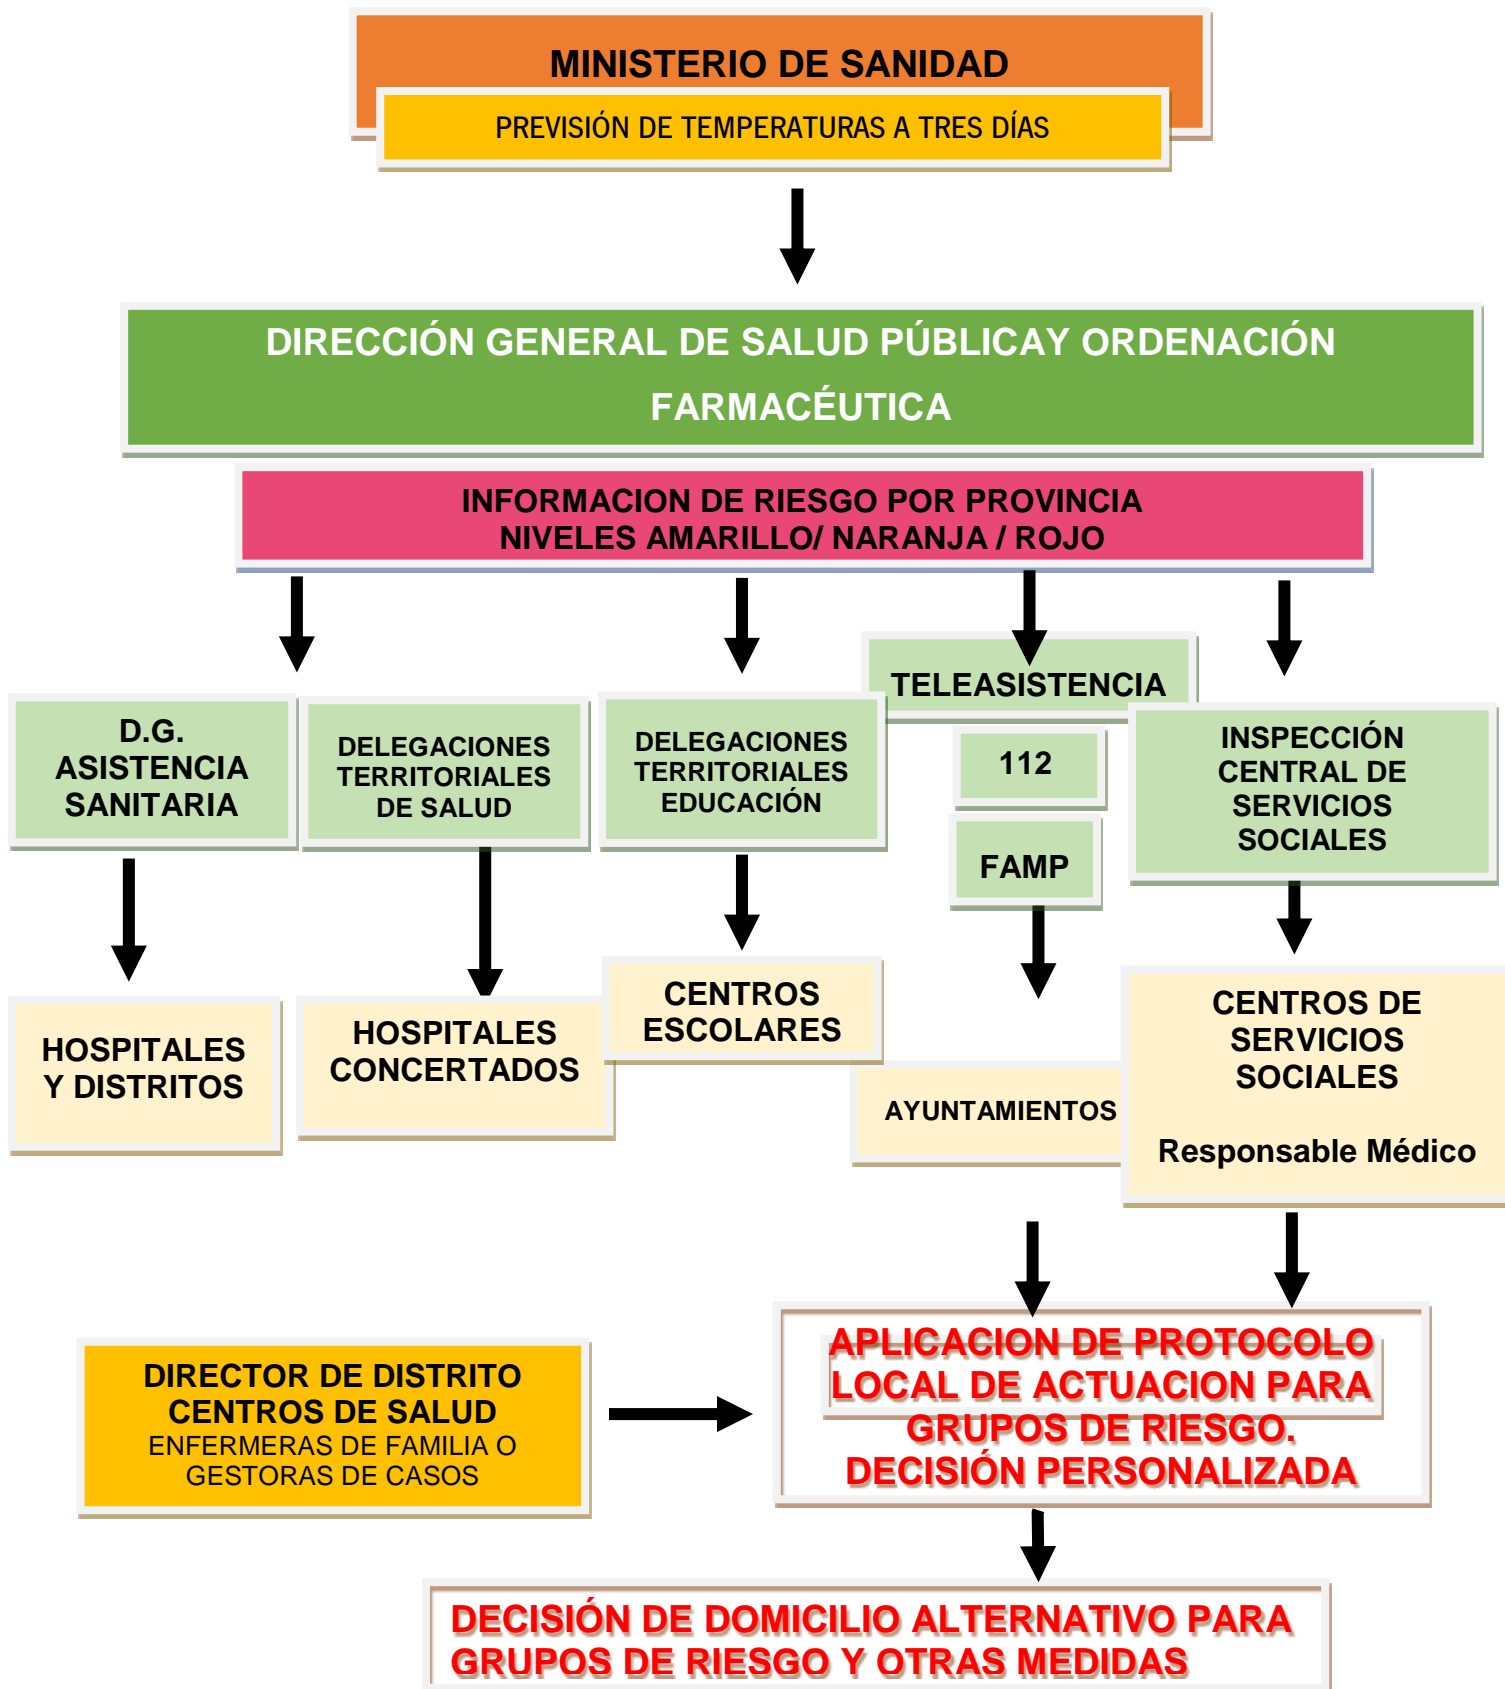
MINISTERIO DE SANIDAD
PREVISIÓN DE TEMPERATURAS A TRES DÍAS

DIRECCIÓN GENERAL DE SALUD PÚBLICAY ORDENACIÓN FARMACÉUTICA

INFORMACION DE RIESGO POR PROVINCIA
NIVELES AMARILLO/ NARANJA / ROJO

D.G. ASISTENCIA SANITARIA

DELEGACIONES TERRITORIALES DE SALUD

DELEGACIONES TERRITORIALES EDUCACIÓN

TELEASISTENCIA

112

FAMP

INSPECCIÓN CENTRAL DE SERVICIOS SOCIALES

HOSPITALES Y DISTRITOS

HOSPITALES CONCERTADOS

CENTROS ESCOLARES

AYUNTAMIENTOS

CENTROS DE SERVICIOS SOCIALES

Responsable Médico

DIRECTOR DE DISTRITO
CENTROS DE SALUD
ENFERMERAS DE FAMILIA O GESTORAS DE CASOS

APLICACION DE PROTOCOLO LOCAL DE ACTUACION PARA GRUPOS DE RIESGO.
DECISIÓN PERSONALIZADA

DECISIÓN DE DOMICILIO ALTERNATIVO PARA GRUPOS DE RIESGO Y OTRAS MEDIDAS